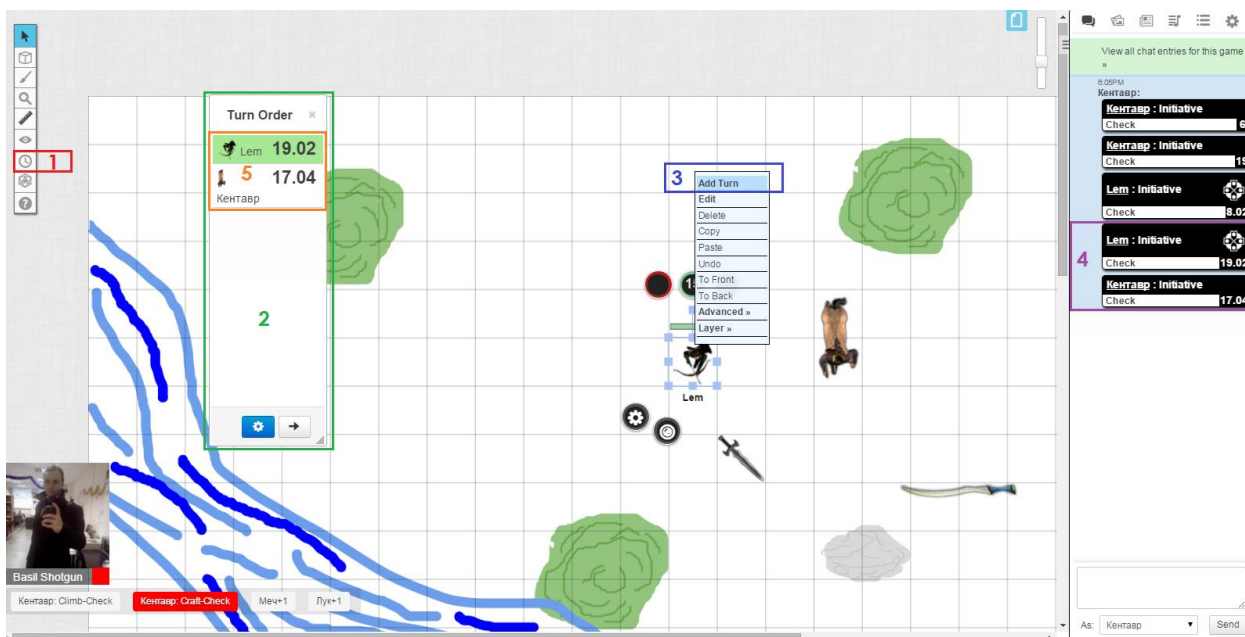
1

Turn Order ×

Lem 19.02

5 17.04

Кентавр

2

3

Add Turn
Edit
Delete
Copy
Paste
Undo
To Front
To Back
Advanced »
Layer »

Lem

Basil Shotgun

Кентавр: Climb-Check
Кентавр: Craft-Check
Меч+1
Лук+1

View all chat entries for this game »

6:05PM
Кентавр:

Кентавр : Initiative
Check 6

Кентавр : Initiative
Check 19

Lem : Initiative
Check 8.02

4

Lem : Initiative
Check 19.02

Кентавр : Initiative
Check 17.04

As: Кентавр
Send